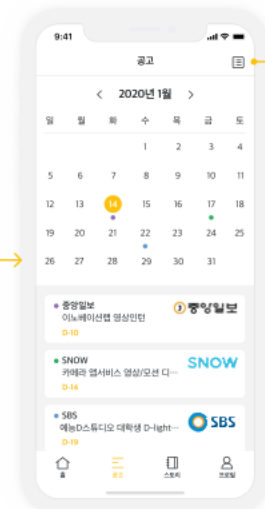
9:41

공고

< 2020년 1월 >

| 일 | 월 | 화 | 수 | 목 | 금 | 토 |
|---|---|---|---|---|---|---|
| | | | 1 | 2 | 3 | 4 |
| 5 | 6 | 7 | 8 | 9 | 10 | 11 |
| 12 | 13 | 14 | 15 | 16 | 17 | 18 |
| 19 | 20 | 21 | 22 | 23 | 24 | 25 |
| 26 | 27 | 28 | 29 | 30 | 31 | |

• 중앙일보
이노베이션랩 영상인턴
D-10
중앙일보

• SNOW
카메라 앱서비스 영상/모션 디...
D-14
SNOW

• SBS
예능D스튜디오 대학생 D-light...
D-19
SBS

홈 공고 스토리 프로필